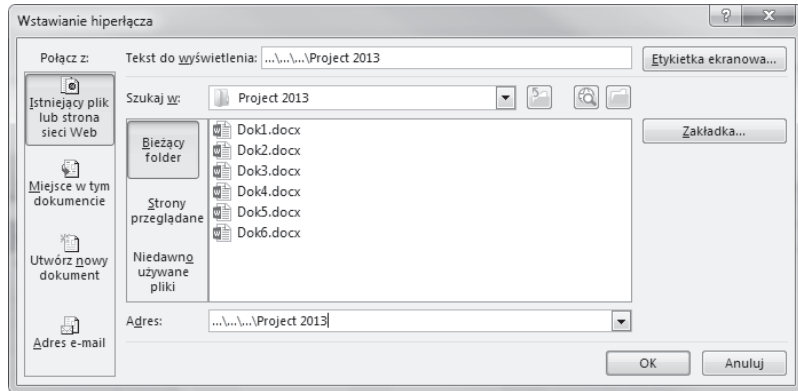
Wstawianie hiperłącza

Połącz z:

Istniejący plik lub strona sieci Web

Miejsce w tym dokumencie

Utwórz nowy dokument

Adres e-mail

Tekst do wyświetlenia: ...\...\...\Project 2013

Etykietka ekranowa...

Szukaj w: Project 2013

Bieżący folder

Strony przeglądane

Niedawno używane pliki

Dok1.docx
Dok2.docx
Dok3.docx
Dok4.docx
Dok5.docx
Dok6.docx

Zakładka...

Adres: ...\...\...\Project 2013

OK

Anuluj